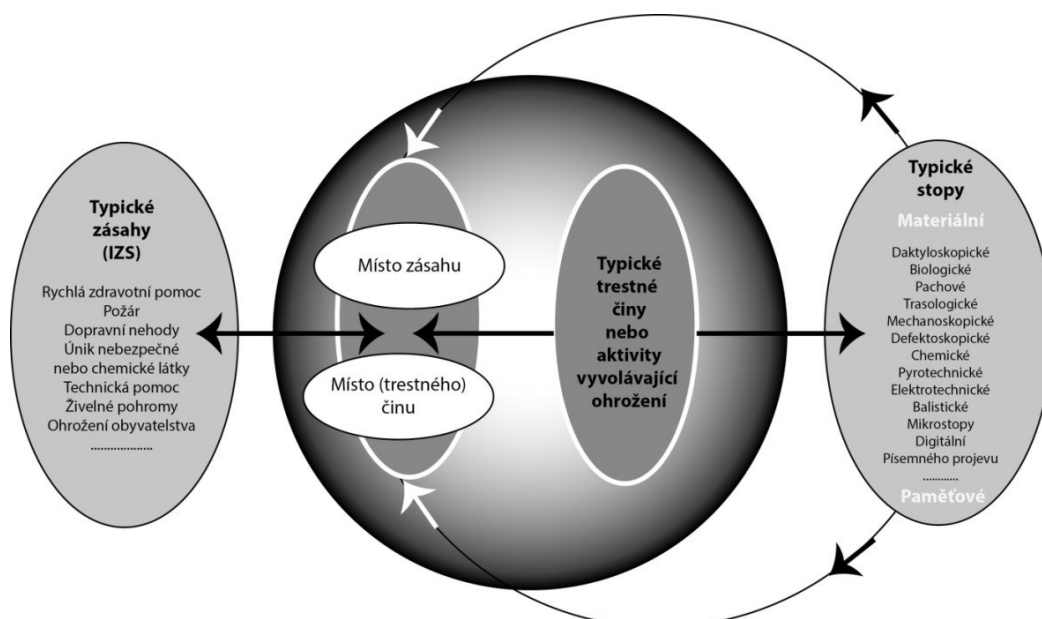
Typické zásahy (IZS)

Rychlá zdravotní pomoc
Požár
Dopravní nehody
Únik nebezpečné nebo chemické látky
Technická pomoc
Živelné pohromy
Ohrožení obyvatelstva
..................

Místo zásahu

Místo (trestného) činu

Typické trestné činy nebo aktivity vyvolávající ohrožení

Typické stopy

Materiální

Daktyloskopické
Biologické
Pachové
Trasologické
Mechanoskopické
Defektoskopické
Chemické
Pyrotechnické
Elektrotechnické
Balistické
Mikrostopy
Digitální
Písemného projevu
..........

Paměťové